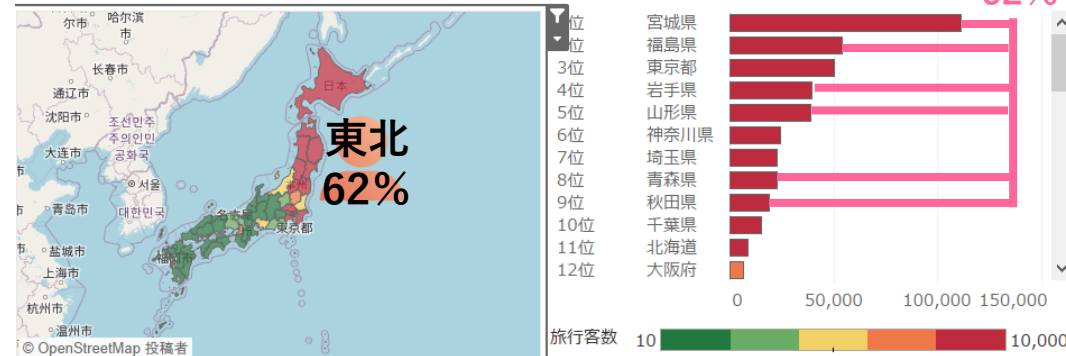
尔市 哈尔滨市
长春市
通辽市
沈阳市
조선민주주의인민공화국
大连市
서울
대한민국
青岛市
盐城市
上海市
杭州市
温州市
日本
東京都
福岡
東北
62%
© OpenStreetMap 投稿者

位 宮城県
位 福島県
3位 東京都
4位 岩手県
5位 山形県
6位 神奈川県
7位 埼玉県
8位 青森県
9位 秋田県
10位 千葉県
11位 北海道
12位 大阪府

0 50,000 100,000 150,000

旅行客数 10 10,000